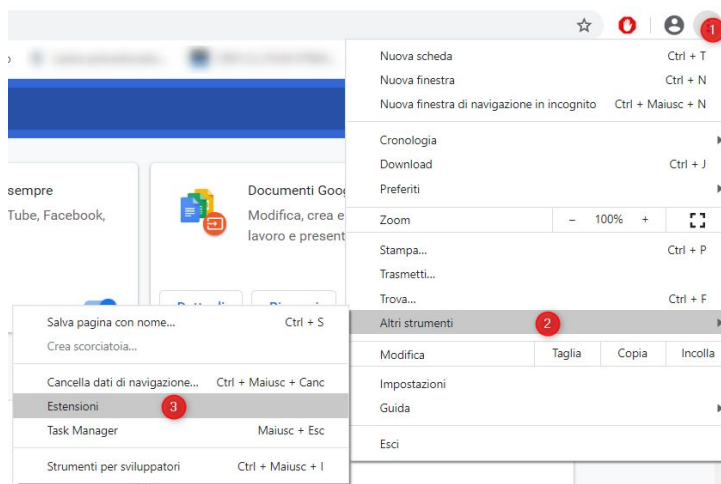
1

Nuova scheda Ctrl + T
Nuova finestra Ctrl + N
Nuova finestra di navigazione in incognito Ctrl + Maiusc + N

Cronologia
Download Ctrl + J
Preferiti

Zoom – 100% +

Stampa... Ctrl + P
Trasmetti...
Trova... Ctrl + F
Altri strumenti 2

Modifica Taglia Copia Incolla

Impostazioni
Guida

Esci

sempre
Tube, Facebook,

Documenti Goog
Modifica, crea e
lavoro e present

Salva pagina con nome... Ctrl + S
Crea scorciatoia...

Cancella dati di navigazione... Ctrl + Maiusc + Canc
Estensioni 3
Task Manager Maiusc + Esc

Strumenti per sviluppatori Ctrl + Maiusc + I